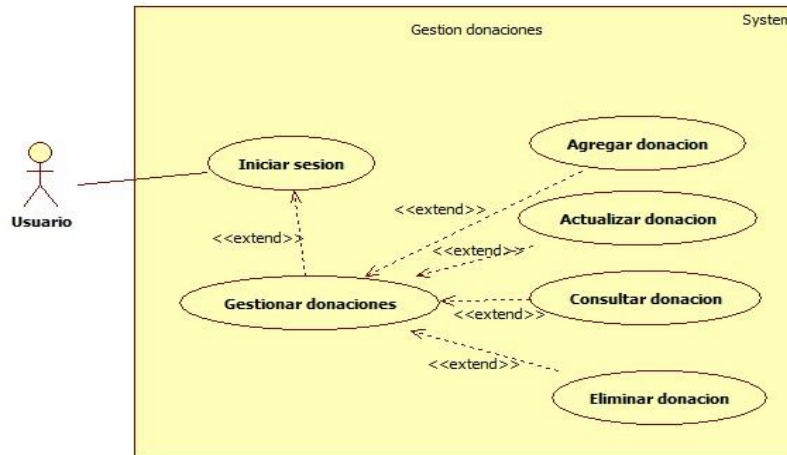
Gestion donaciones

System

Usuario

Iniciar sesion

Agregar donacion

<<extend>>

Actualizar donacion

<<extend>>

<<extend>>

Gestionar donaciones

Consultar donacion

<<extend>>

<<extend>>

Eliminar donacion